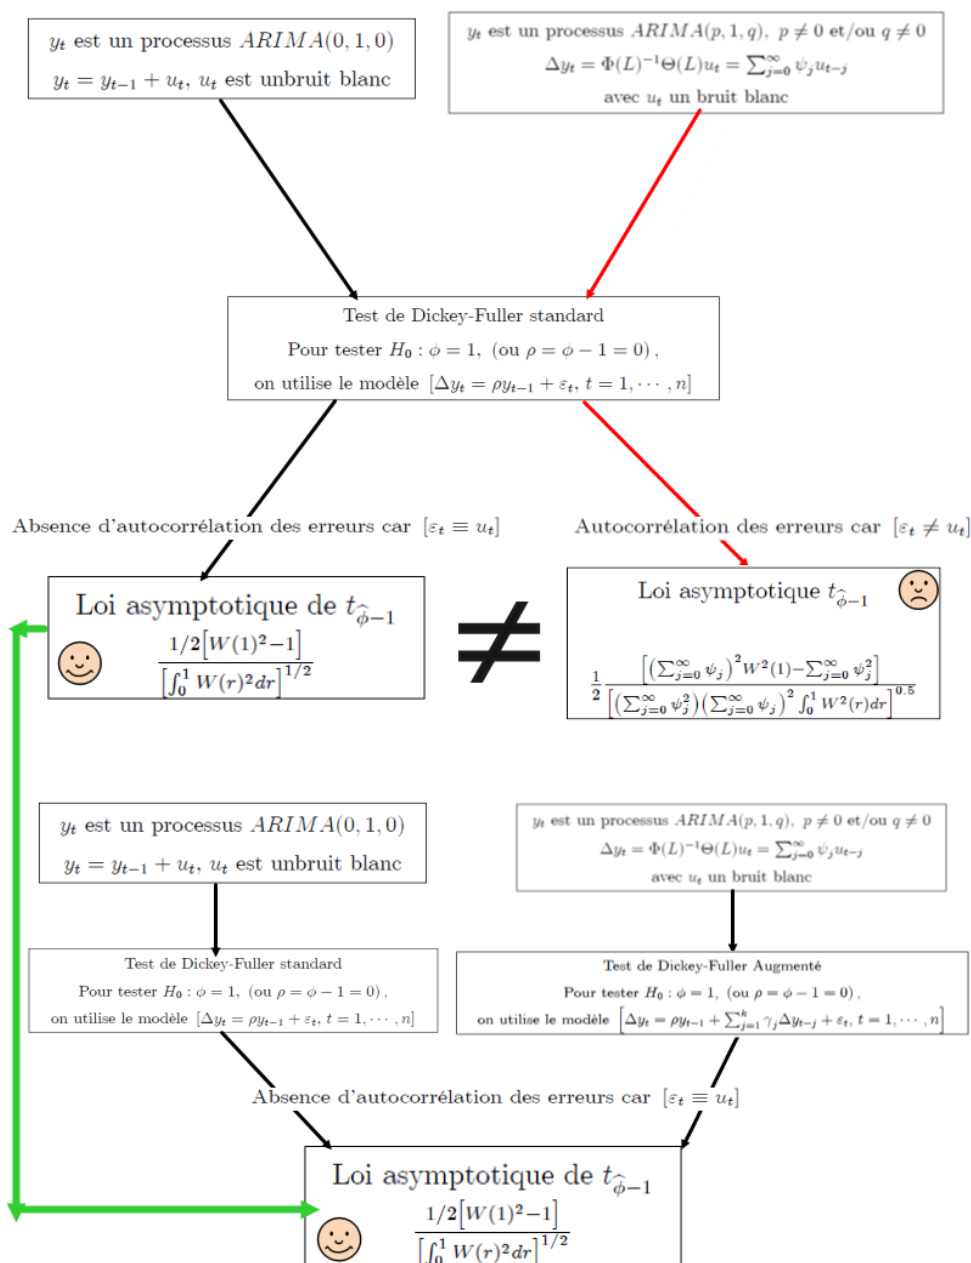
$y_t$ est un processus $ARIMA(0,1,0)$

$y_t = y_{t-1} + u_t$, $u_t$ est unbruit blanc

$y_t$ est un processus $ARIMA(p,1,q)$, $p \neq 0$ et/ou $q \neq 0$

$\Delta y_t = \Phi(L)^{-1}\Theta(L)u_t = \sum_{j=0}^{\infty} \psi_j u_{t-j}$

avec $u_t$ un bruit blanc

Test de Dickey-Fuller standard

Pour tester $H_0 : \phi = 1$, (ou $\rho = \phi - 1 = 0$),

on utilise le modèle $[\Delta y_t = \rho y_{t-1} + \varepsilon_t, t = 1, \cdots, n]$

Absence d'autocorrélation des erreurs car $[\varepsilon_t \equiv u_t]$

Autocorrélation des erreurs car $[\varepsilon_t \neq u_t]$

Loi asymptotique de $t_{\widehat{\phi}-1}$

$\frac{1/2[W(1)^2-1]}{[\int_0^1 W(r)^2 dr]^{1/2}}$

$\neq$

Loi asymptotique $t_{\widehat{\phi}-1}$

$\frac{1}{2}\frac{[(\sum_{j=0}^{\infty}\psi_j)^2 W^2(1) - \sum_{j=0}^{\infty}\psi_j^2]}{[(\sum_{j=0}^{\infty}\psi_j^2)(\sum_{j=0}^{\infty}\psi_j)^2 \int_0^1 W^2(r)dr]^{0.5}}$

$y_t$ est un processus $ARIMA(0,1,0)$

$y_t = y_{t-1} + u_t$, $u_t$ est unbruit blanc

$y_t$ est un processus $ARIMA(p,1,q)$, $p \neq 0$ et/ou $q \neq 0$

$\Delta y_t = \Phi(L)^{-1}\Theta(L)u_t = \sum_{j=0}^{\infty} \psi_j u_{t-j}$

avec $u_t$ un bruit blanc

Test de Dickey-Fuller standard

Pour tester $H_0 : \phi = 1$, (ou $\rho = \phi - 1 = 0$),

on utilise le modèle $[\Delta y_t = \rho y_{t-1} + \varepsilon_t, t = 1, \cdots, n]$

Test de Dickey-Fuller Augmenté

Pour tester $H_0 : \phi = 1$, (ou $\rho = \phi - 1 = 0$),

on utilise le modèle $[\Delta y_t = \rho y_{t-1} + \sum_{j=1}^{k} \gamma_j \Delta y_{t-j} + \varepsilon_t, t = 1, \cdots, n]$

Absence d'autocorrélation des erreurs car $[\varepsilon_t \equiv u_t]$

Loi asymptotique de $t_{\widehat{\phi}-1}$

$\frac{1/2[W(1)^2-1]}{[\int_0^1 W(r)^2 dr]^{1/2}}$